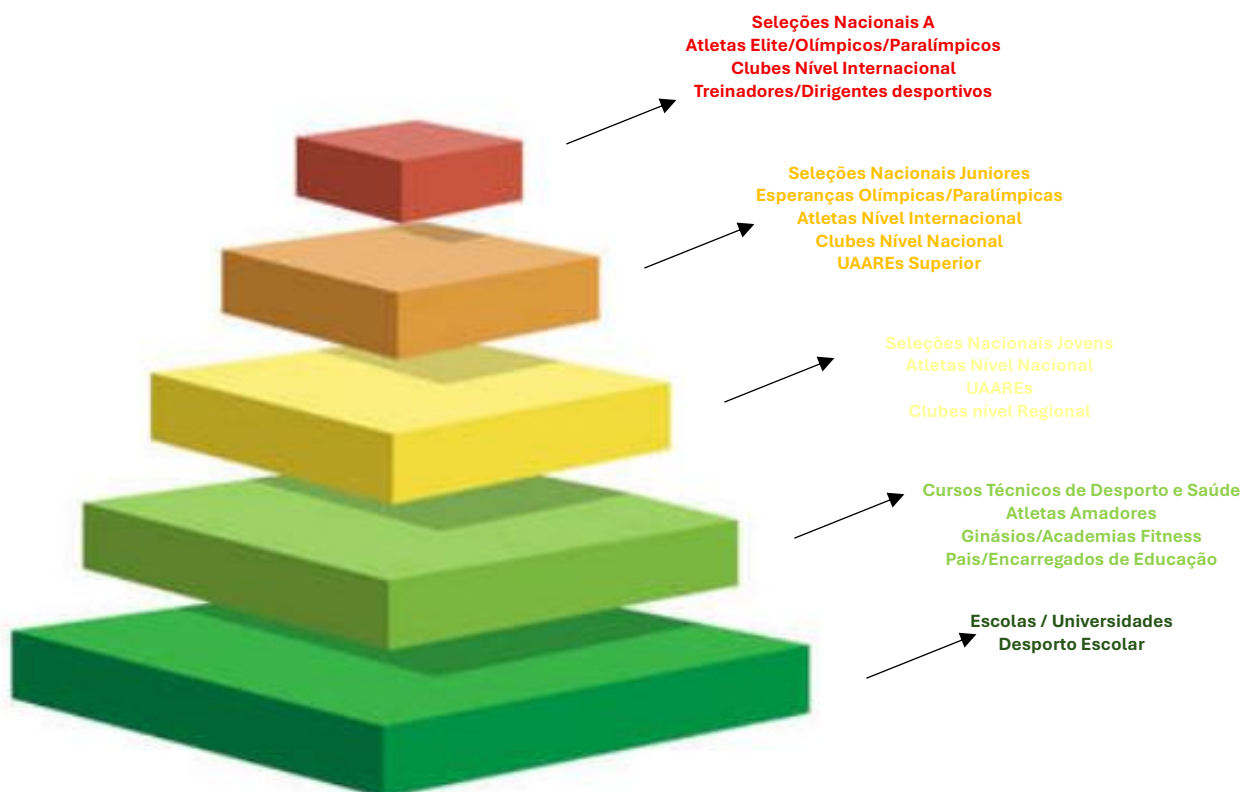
Seleções Nacionais A
Atletas Elite/Olímpicos/Paralímpicos
Clubes Nível Internacional
Treinadores/Dirigentes desportivos

Seleções Nacionais Juniores
Esperanças Olímpicas/Paralímpicas
Atletas Nível Internacional
Clubes Nível Nacional
UAAREs Superior

Seleções Nacionais Jovens
Atletas Nível Nacional
UAAREs
Clubes nível Regional

Cursos Técnicos de Desporto e Saúde
Atletas Amadores
Ginásios/Academias Fitness
Pais/Encarregados de Educação

Escolas / Universidades
Desporto Escolar